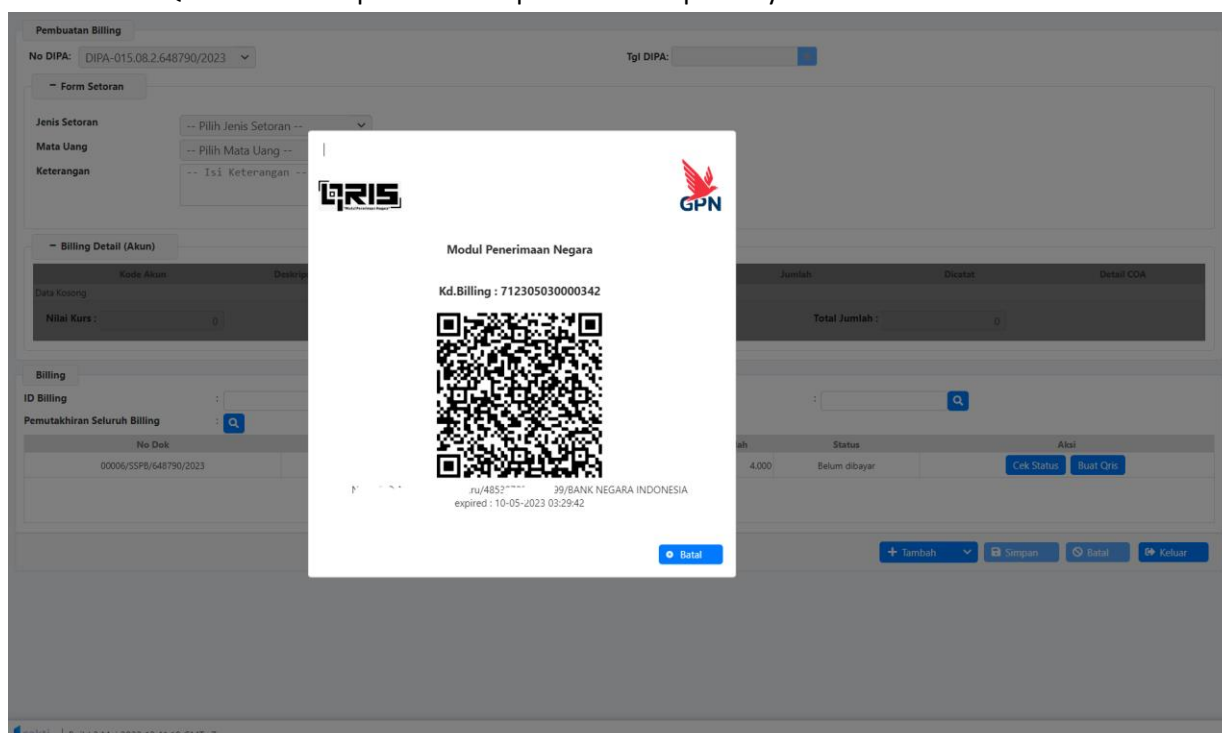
Pembuatan Billing

No DIPA: DIPA-015.08.2.648790/2023

Tgl DIPA:

− Form Setoran

Jenis Setoran -- Pilih Jenis Setoran --

Mata Uang -- Pilih Mata Uang --

Keterangan -- Isi Keterangan --

− Billing Detail (Akun)

| Kode Akun | Deskripsi | Jumlah | Dicatat | Detail COA |
|---|---|---|---|---|
| Data Kosong | | | | |

Nilai Kurs : 0

Total Jumlah : 0

Billing

ID Billing :

Pemutakhiran Seluruh Billing :

| No Dok | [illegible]ah | Status | Aksi |
|---|---|---|---|
| 00006/SSPB/648790/2023 | 4.000 | Belum dibayar | Cek Status Buat Qris |

+ Tambah  Simpan  Batal  Keluar

QRIS

GPN

Modul Penerimaan Negara

Kd.Billing : 712305030000342

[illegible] .ru/485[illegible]99/BANK NEGARA INDONESIA
expired : 10-05-2023 03:29:42

Batal